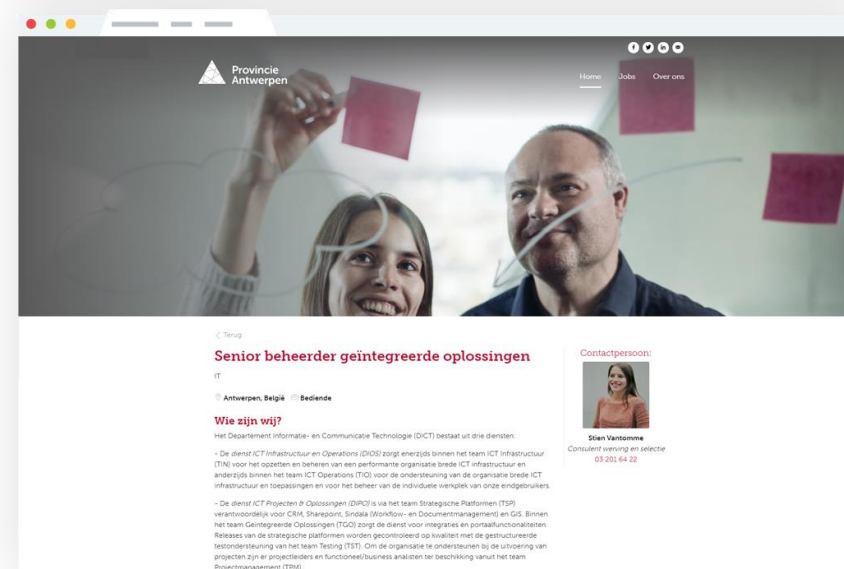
Provincie Antwerpen

Home Jobs Over ons

< Terug

Senior beheerder geïntegreerde oplossingen

IT

Antwerpen, België Bediende

Wie zijn wij?

Het Departement Informatie- en Communicatie Technologie (DICT) bestaat uit drie diensten:

- De dienst ICT Infrastructuur en Operations (DIOS) zorgt enerzijds binnen het team ICT Infrastructuur (TIN) voor het opzetten en beheren van een performante organisatie brede ICT infrastructuur en anderzijds binnen het team ICT Operations (TIO) voor de ondersteuning van de organisatie brede ICT infrastructuur en toepassingen en voor het beheer van de individuele werkplek van onze eindgebruikers.

- De dienst ICT Projecten & Oplossingen (DIPO) is via het team Strategische Platformen (TSP) verantwoordelijk voor CRM, Sharepoint, Sindala (Workflow- en Documentmanagement) en GIS. Binnen het team Geïntegreerde Oplossingen (TGO) zorgt de dienst voor integraties en portaalfunctionaliteiten. Releases van de strategische platformen worden gecontroleerd op kwaliteit met de gestructureerde testondersteuning van het team Testing (TST). Om de organisatie te ondersteunen bij de uitvoering van projecten zijn er projectleiders en functioneel/business analisten ter beschikking vanuit het team Projectmanagement (TPM).

Contactpersoon:

Stien Vantomme
Consulent werving en selectie
03 201 64 22